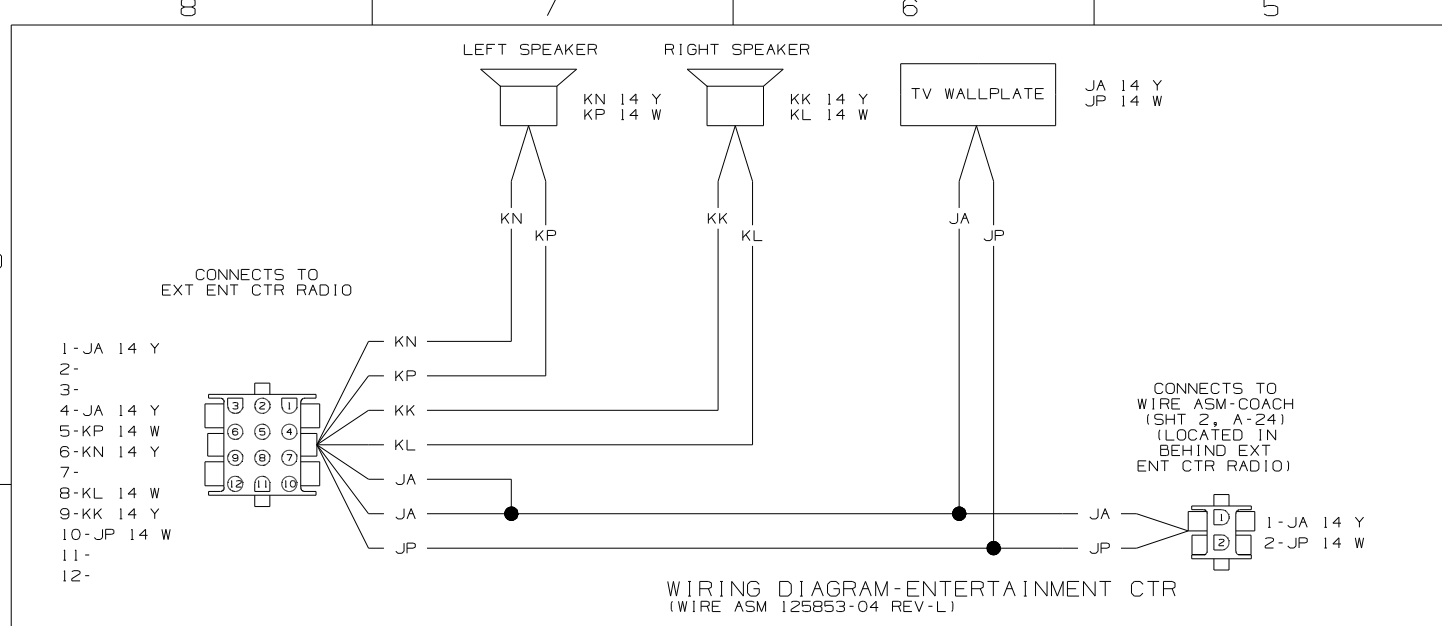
8
7
6
5

LEFT SPEAKER
KN 14 Y
KP 14 W

RIGHT SPEAKER
KK 14 Y
KL 14 W

TV WALLPLATE
JA 14 Y
JP 14 W

KN
KP
KK
KL
JA
JP

CONNECTS TO
EXT ENT CTR RADIO

1-JA 14 Y
2-
3-
4-JA 14 Y
5-KP 14 W
6-KN 14 Y
7-
8-KL 14 W
9-KK 14 Y
10-JP 14 W
11-
12-

3 2 1
6 5 4
9 8 7
12 11 10

KN
KP
KK
KL
JA
JA
JP

CONNECTS TO
WIRE ASM-COACH
(SHT 2, A-24)
(LOCATED IN
BEHIND EXT
ENT CTR RADIO)

JA
JP
1
2
1-JA 14 Y
2-JP 14 W

WIRING DIAGRAM-ENTERTAINMENT CTR
(WIRE ASM 125853-04 REV-L)